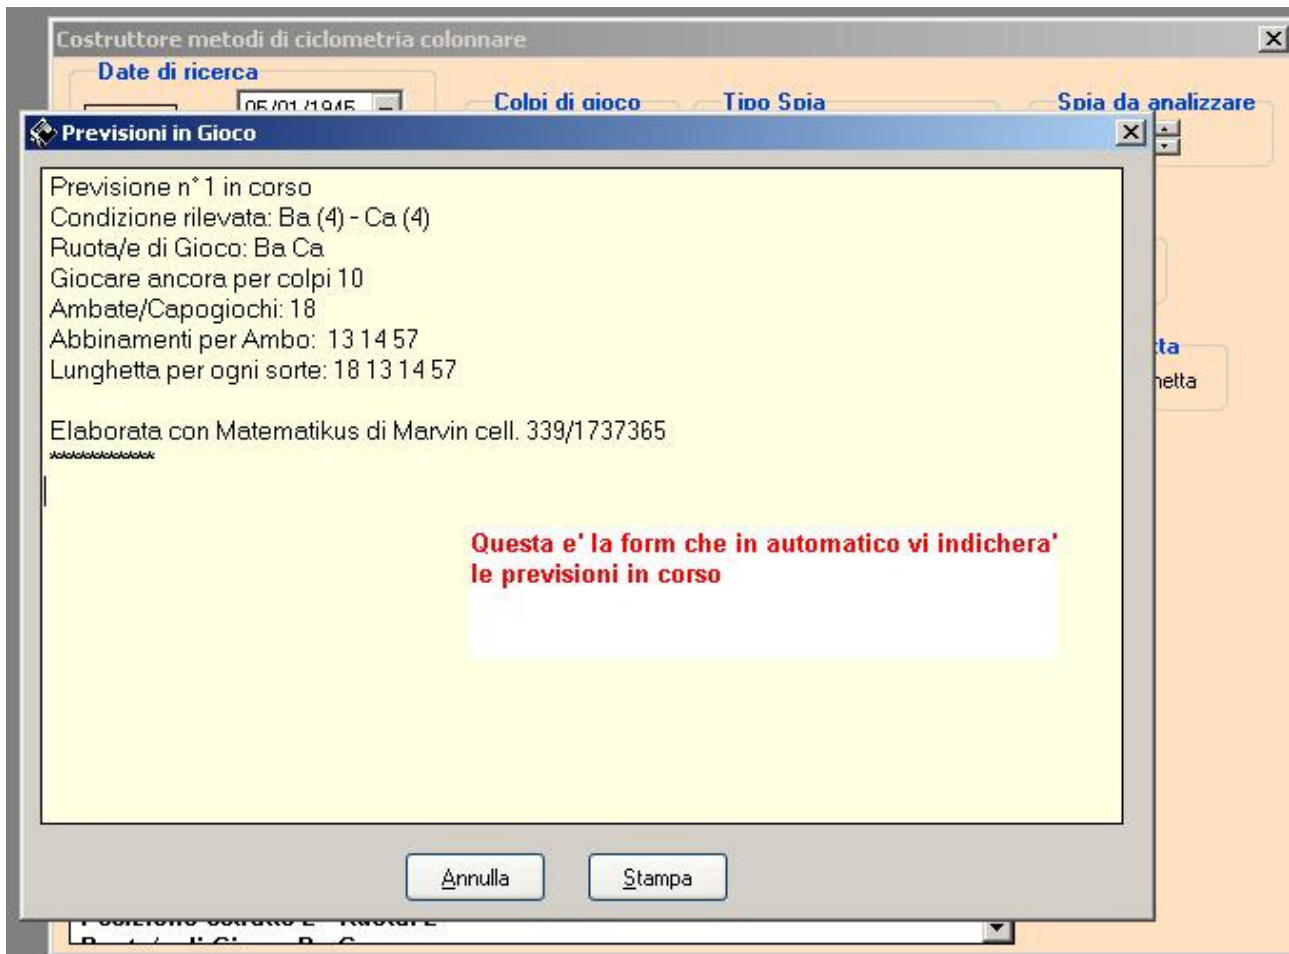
Costruttore metodi di ciclometria colonnare

Date di ricerca

05/01/1945

Colpi di gioco

Tipo Spia

Spia da analizzare

Previsioni in Gioco

Previsione n° 1 in corso
Condizione rilevata: Ba (4) - Ca (4)
Ruota/e di Gioco: Ba Ca
Giocare ancora per colpi 10
Ambate/Capogiochi: 18
Abbinamenti per Ambo: 13 14 57
Lunghetta per ogni sorte: 18 13 14 57

Elaborata con Matematikus di Marvin cell. 339/1737365
************

Questa e' la form che in automatico vi indichera' le previsioni in corso

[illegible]ta

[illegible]hetta

Annulla

Stampa

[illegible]